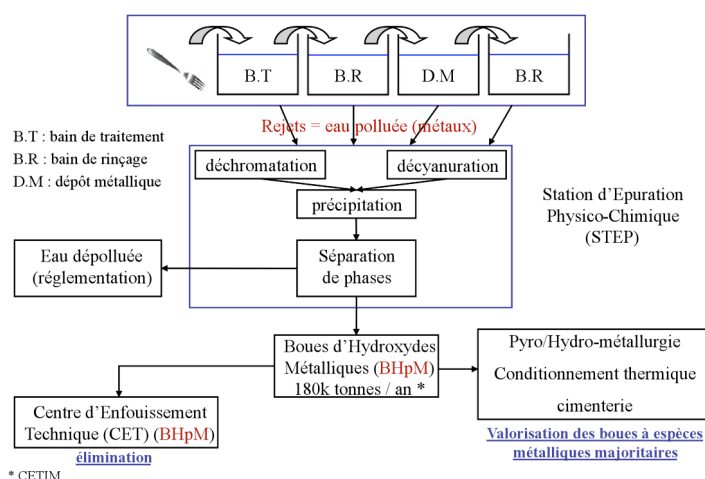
B.T

B.R

D.M

B.R

B.T : bain de traitement
B.R : bain de rinçage
D.M : dépôt métallique

Rejets = eau polluée (métaux)

déchromatation

décyanuration

précipitation

Station d'Epuration Physico-Chimique (STEP)

Eau dépolluée (réglementation)

Séparation de phases

Boues d'Hydroxydes Métalliques (BHpM) 180k tonnes / an *

Pyro/Hydro-métallurgie

Conditionnement thermique

cimenterie

Centre d'Enfouissement Technique (CET) (BHpM)

élimination

Valorisation des boues à espèces métalliques majoritaires

* CETIM